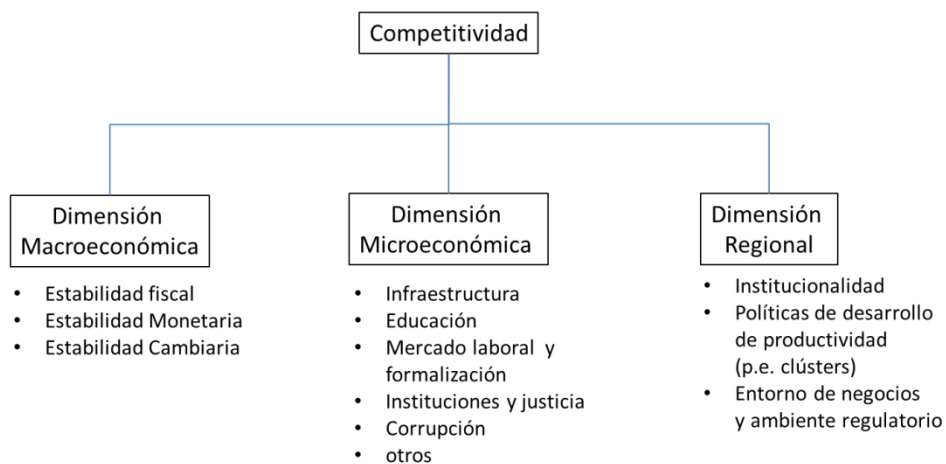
Competitividad

Dimensión Macroeconómica

- Estabilidad fiscal
- Estabilidad Monetaria
- Estabilidad Cambiaria

Dimensión Microeconómica

- Infraestructura
- Educación
- Mercado laboral y formalización
- Instituciones y justicia
- Corrupción
- otros

Dimensión Regional

- Institucionalidad
- Políticas de desarrollo de productividad (p.e. clústers)
- Entorno de negocios y ambiente regulatorio